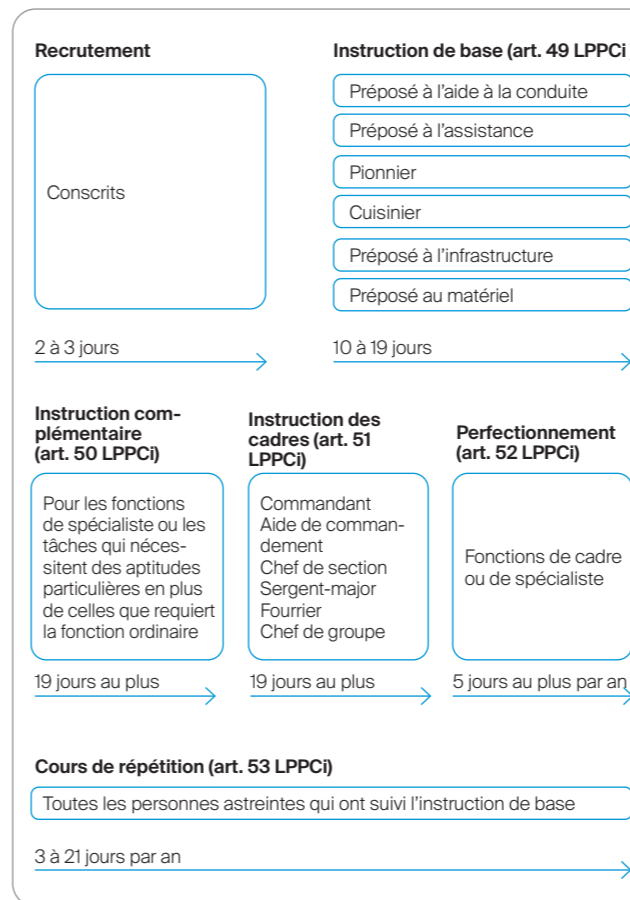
Recrutement

Conscrits

2 à 3 jours

Instruction de base (art. 49 LPPCi

Préposé à l'aide à la conduite

Préposé à l'assistance

Pionnier

Cuisinier

Préposé à l'infrastructure

Préposé au matériel

10 à 19 jours

Instruction complémentaire (art. 50 LPPCi)

Pour les fonctions de spécialiste ou les tâches qui nécessitent des aptitudes particulières en plus de celles que requiert la fonction ordinaire

19 jours au plus

Instruction des cadres (art. 51 LPPCi)

Commandant
Aide de commandement
Chef de section
Sergent-major
Fourrier
Chef de groupe

19 jours au plus

Perfectionnement (art. 52 LPPCi)

Fonctions de cadre ou de spécialiste

5 jours au plus par an

Cours de répétition (art. 53 LPPCi)

Toutes les personnes astreintes qui ont suivi l'instruction de base

3 à 21 jours par an